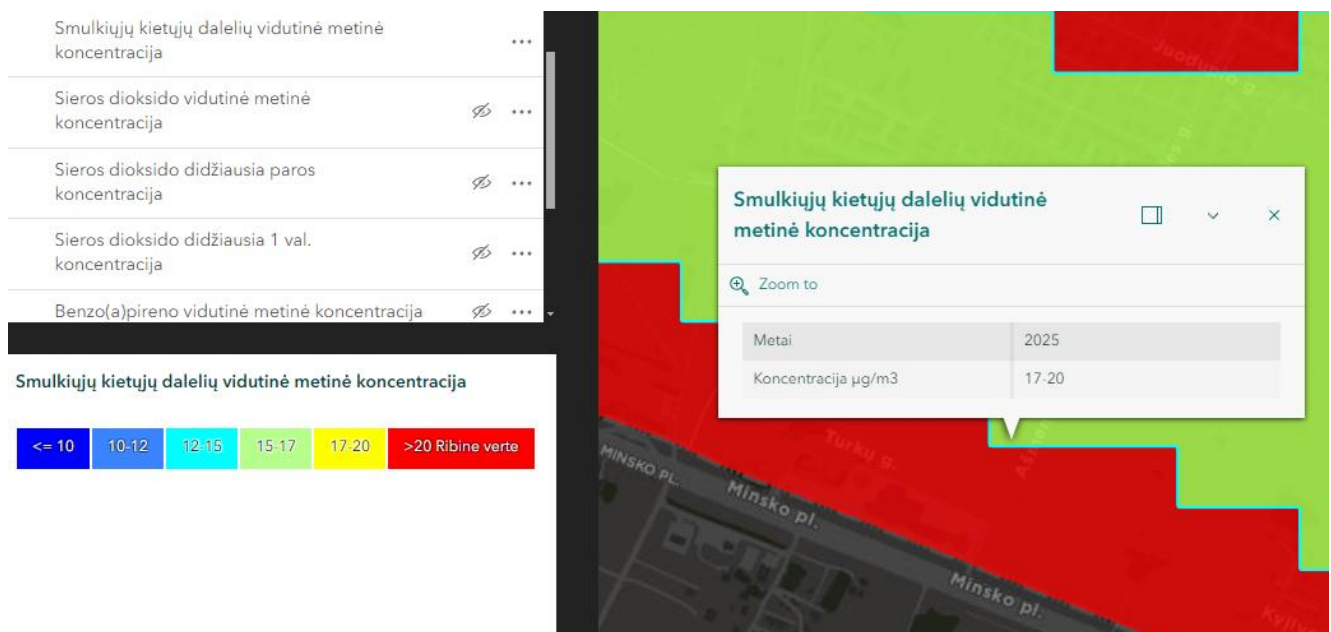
Smulkiųjų kietųjų dalelių vidutinė metinė koncentracija ...

Sieros dioksido vidutinė metinė koncentracija ...

Sieros dioksido didžiausia paros koncentracija ...

Sieros dioksido didžiausia 1 val. koncentracija ...

Benzo(a)pireno vidutinė metinė koncentracija ...

Smulkiųjų kietųjų dalelių vidutinė metinė koncentracija

| <= 10 | 10-12 | 12-15 | 15-17 | 17-20 | >20 Ribinė verte |
|---|---|---|---|---|---|

Juodupio g.

Smulkiųjų kietųjų dalelių vidutinė metinė koncentracija

Zoom to

| Metai | 2025 |
|---|---|
| Koncentracija µg/m3 | 17-20 |

Turkų g.

MINSKO PL.

Minsko pl.

Minsko pl.

Kyli